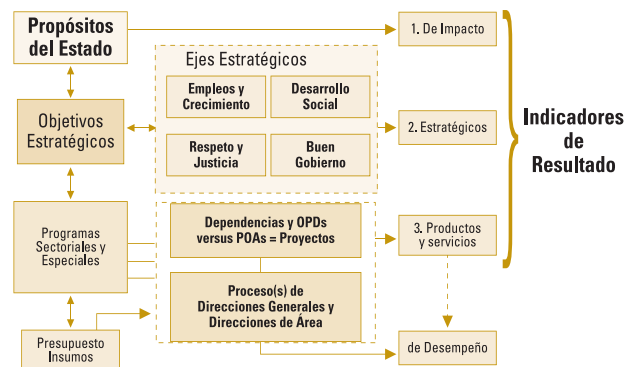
Propósitos del Estado

Objetivos Estratégicos

Programas Sectoriales y Especiales

Presupuesto Insumos

Ejes Estratégicos

Empleos y Crecimiento

Desarrollo Social

Respeto y Justicia

Buen Gobierno

Dependencias y OPDs versus POAs = Proyectos

Proceso(s) de Direcciones Generales y Direcciones de Área

1. De Impacto

2. Estratégicos

3. Productos y servicios

de Desempeño

Indicadores de Resultado